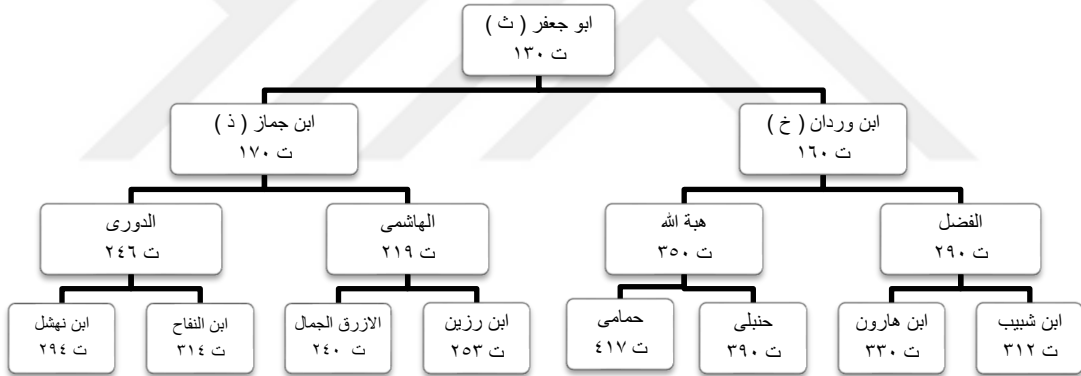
ابو جعفر ( ث )
ت ١٣٠

ابن وردان ( خ )
ت ١٦٠

ابن جماز ( ذ )
ت ١٧٠

الفضل
ت ٢٩٠

هبة الله
ت ٣٥٠

الهاشمى
ت ٢١٩

الدورى
ت ٢٤٦

ابن شبيب
ت ٣١٢

ابن هارون
ت ٣٣٠

حنبلى
ت ٣٩٠

حمامى
ت ٤١٧

ابن رزين
ت ٢٥٣

الازرق الجمال
ت ٢٤٠

ابن النفاح
ت ٣١٤

ابن نهشل
ت ٢٩٤